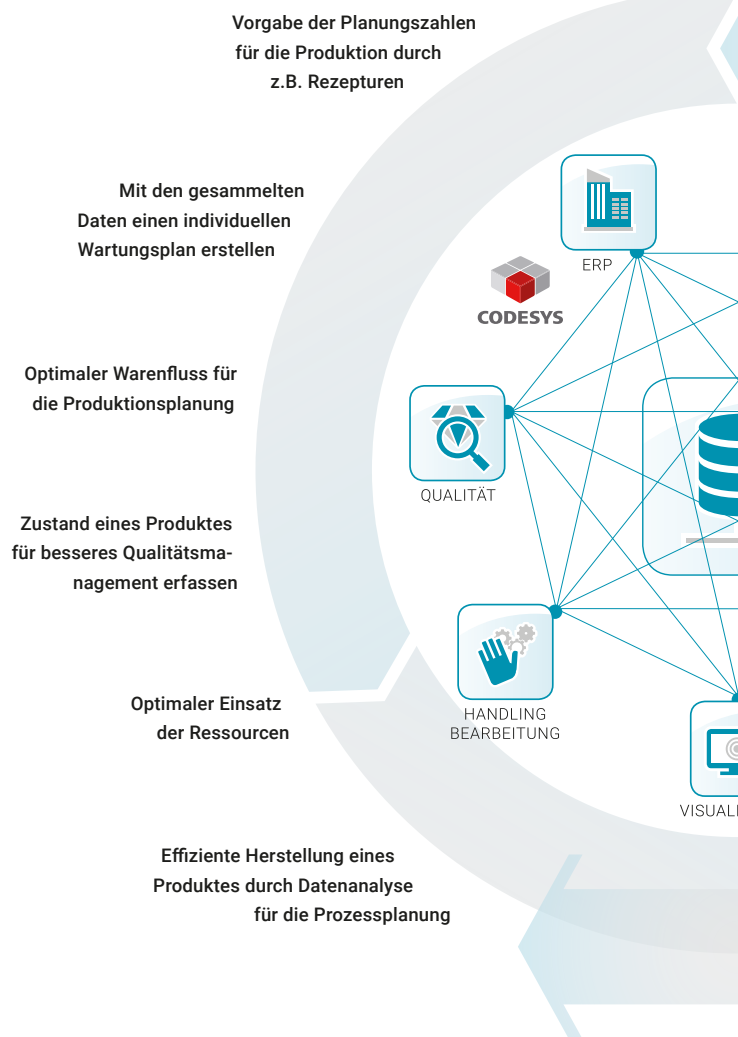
Vorgabe der Planungszahlen für die Produktion durch z.B. Rezepturen

Mit den gesammelten Daten einen individuellen Wartungsplan erstellen

Optimaler Warenfluss für die Produktionsplanung

Zustand eines Produktes für besseres Qualitätsmanagement erfassen

Optimaler Einsatz der Ressourcen

Effiziente Herstellung eines Produktes durch Datenanalyse für die Prozessplanung

ERP

CODESYS

QUALITÄT

HANDLING BEARBEITUNG

VISUALI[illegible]